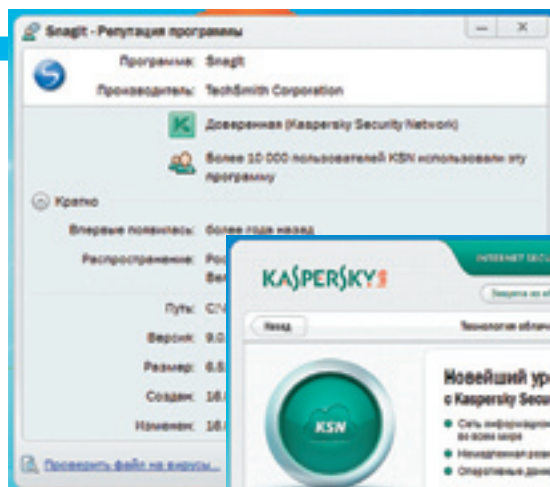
Snagit - Репутация программы

Программа: Snagit

Производитель: TechSmith Corporation

Доверенная (Kaspersky Security Network)

Более 10 000 пользователей KSN использовали эту программу

Кратко

Впервые появилась: более года назад

Распространение: Рос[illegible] Вes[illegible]

Путь: C:\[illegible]

Версия: 9.0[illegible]

Размер: 6.5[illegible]

Создан: 16.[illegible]

Изменен: 16.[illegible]

Проверить файл на вирусы...

KASPERSKY

INTERNET SECU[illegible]

Защита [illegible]

Назад

Технология облач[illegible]

KSN

Новейший ур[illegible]

с Kaspersky Secu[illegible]

Сеть информацион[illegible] во всем мире

Немедленная реа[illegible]

Оперативные дан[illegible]